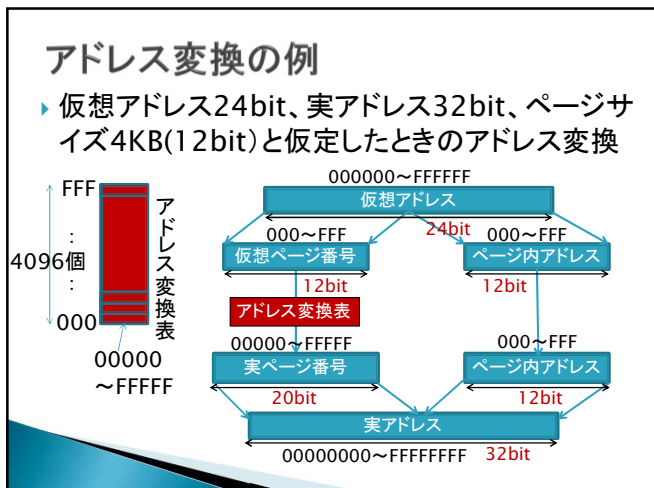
アドレス変換の例

仮想アドレス24bit、実アドレス32bit、ページサイズ4KB(12bit)と仮定したときのアドレス変換

FFF
:
4096個
:
000

アドレス変換表

00000
〜FFFFF

000000〜FFFFFF
仮想アドレス
24bit
000〜FFF
000〜FFF
仮想ページ番号
ページ内アドレス
12bit
12bit
アドレス変換表
000〜FFF
00000〜FFFFF
実ページ番号
ページ内アドレス
20bit
12bit
実アドレス
00000000〜FFFFFFFF
32bit